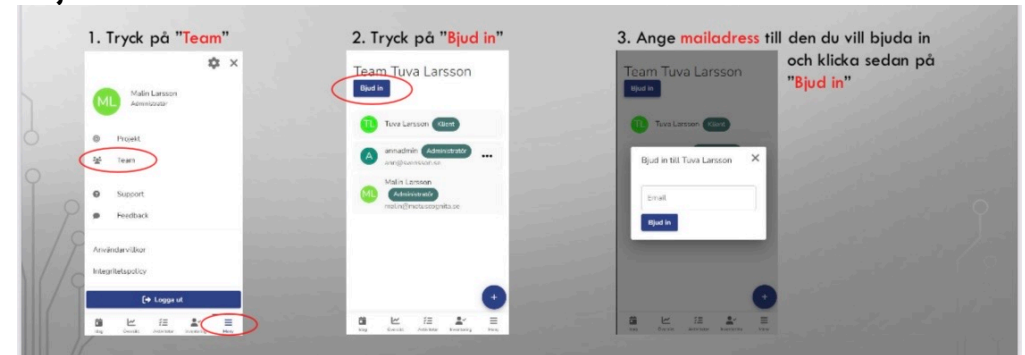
1. Tryck på "Team"

ML Malin Larsson Administratör

Projekt

Team

Support

Feedback

Användarvillkor

Integritetspolicy

Logga ut

Meny

2. Tryck på "Bjud in"

Team Tuva Larsson

Bjud in

TL Tuva Larsson Klient

A annadmin Administratör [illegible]

ML Malin Larsson Administratör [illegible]

3. Ange mailadress till den du vill bjuda in och klicka sedan på "Bjud in"

Team Tuva Larsson

Bjud in

TL Tuva Larsson Klient

Bjud in till Tuva Larsson

Email

Bjud in